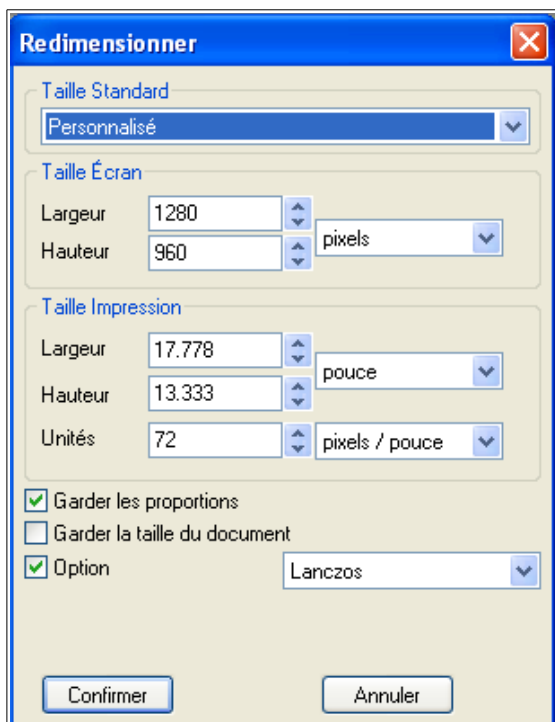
Redimensionner

Taille Standard

Personnalisé

Taille Écran

Largeur 1280

Hauteur 960

pixels

Taille Impression

Largeur 17.778

Hauteur 13.333

pouce

Unités 72

pixels / pouce

Garder les proportions

Garder la taille du document

Option

Lanczos

Confirmer

Annuler